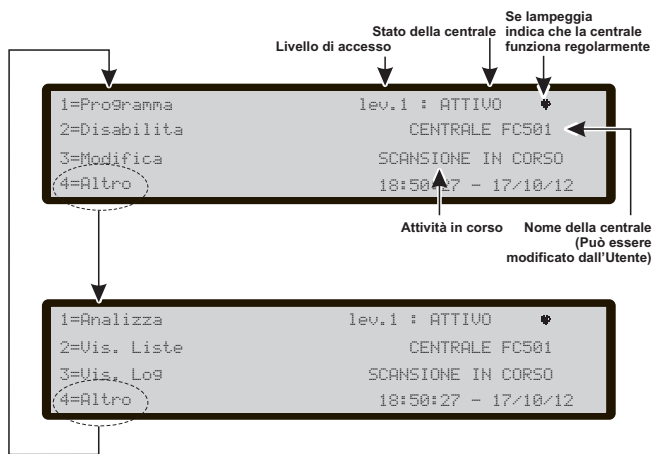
Se lampeggia indica che la centrale funziona regolarmente

Stato della centrale

Livello di accesso

1=Programma
2=Disabilita
3=Modifica
4=Altro

lev.1 : ATTIVO
CENTRALE FC501
SCANSIONE IN CORSO
18:50:27 - 17/10/12

Attività in corso

Nome della centrale (Può essere modificato dall'Utente)

1=Analizza
2=Vis. Liste
3=Vis. Log
4=Altro

lev.1 : ATTIVO
CENTRALE FC501
SCANSIONE IN CORSO
18:50:27 - 17/10/12